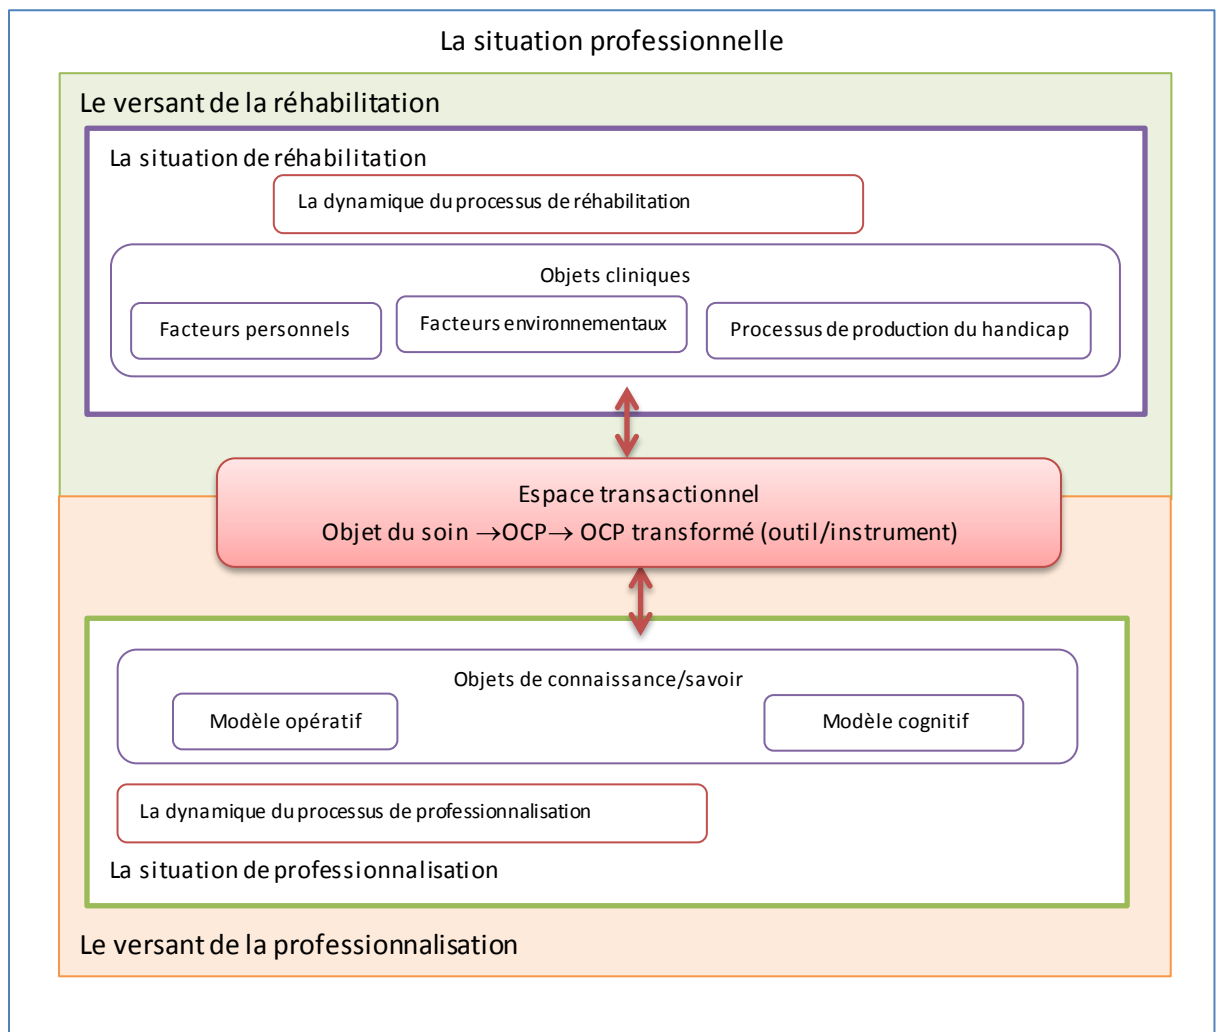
La situation professionnelle

Le versant de la réhabilitation

La situation de réhabilitation

La dynamique du processus de réhabilitation

Objets cliniques

Facteurs personnels

Facteurs environnementaux

Processus de production du handicap

Espace transactionnel

Objet du soin $\rightarrow$OCP$\rightarrow$ OCP transformé (outil/instrument)

Objets de connaissance/savoir

Modèle opératif

Modèle cognitif

La dynamique du processus de professionnalisation

La situation de professionnalisation

Le versant de la professionnalisation